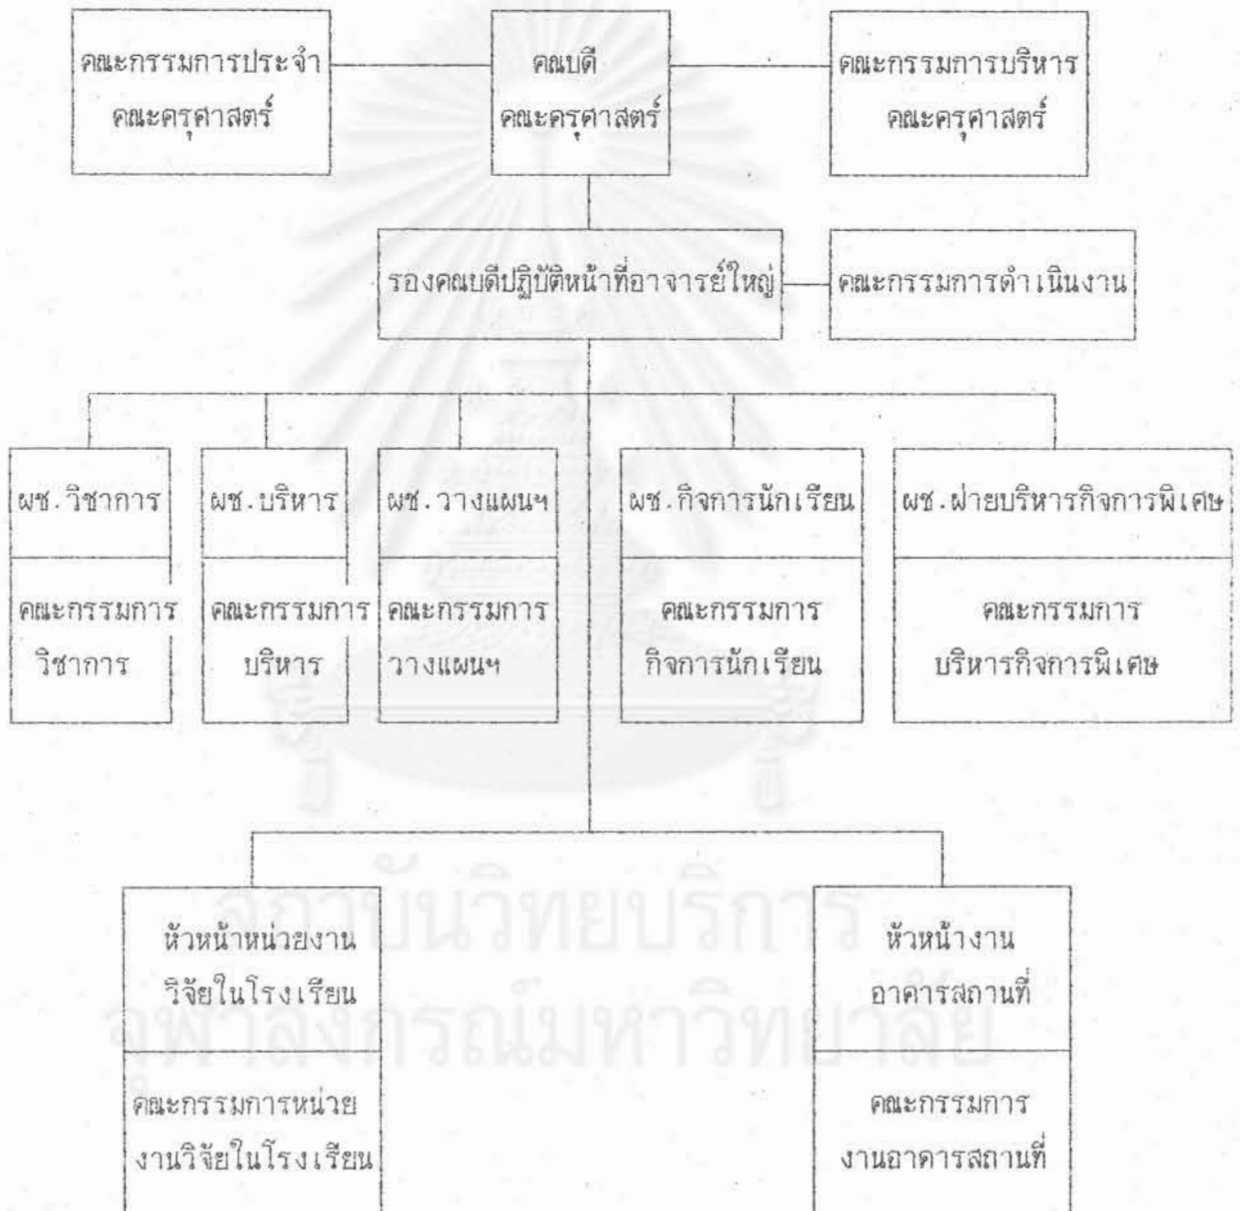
คณะกรรมการประจำ
คณะครุศาสตร์

คณบดี
คณะครุศาสตร์

คณะกรรมการบริหาร
คณะครุศาสตร์

รองคณบดีปฏิบัติหน้าที่อาจารย์ใหญ่

คณะกรรมการดำเนินงาน

ผช.วิชาการ

คณะกรรมการ
วิชาการ

ผช.บริหาร

คณะกรรมการ
บริหาร

ผช.วางแผนฯ

คณะกรรมการ
วางแผนฯ

ผช.กิจการนักเรียน

คณะกรรมการ
กิจการนักเรียน

ผช.ฝ่ายบริหารกิจการพิเศษ

คณะกรรมการ
บริหารกิจการพิเศษ

หัวหน้าหน่วยงาน
วิจัยในโรงเรียน

คณะกรรมการหน่วย
งานวิจัยในโรงเรียน

หัวหน้างาน
อาคารสถานที่

คณะกรรมการ
งานอาคารสถานที่

สถาบันวิทยบริการ
จุฬาลงกรณ์มหาวิทยาลัย